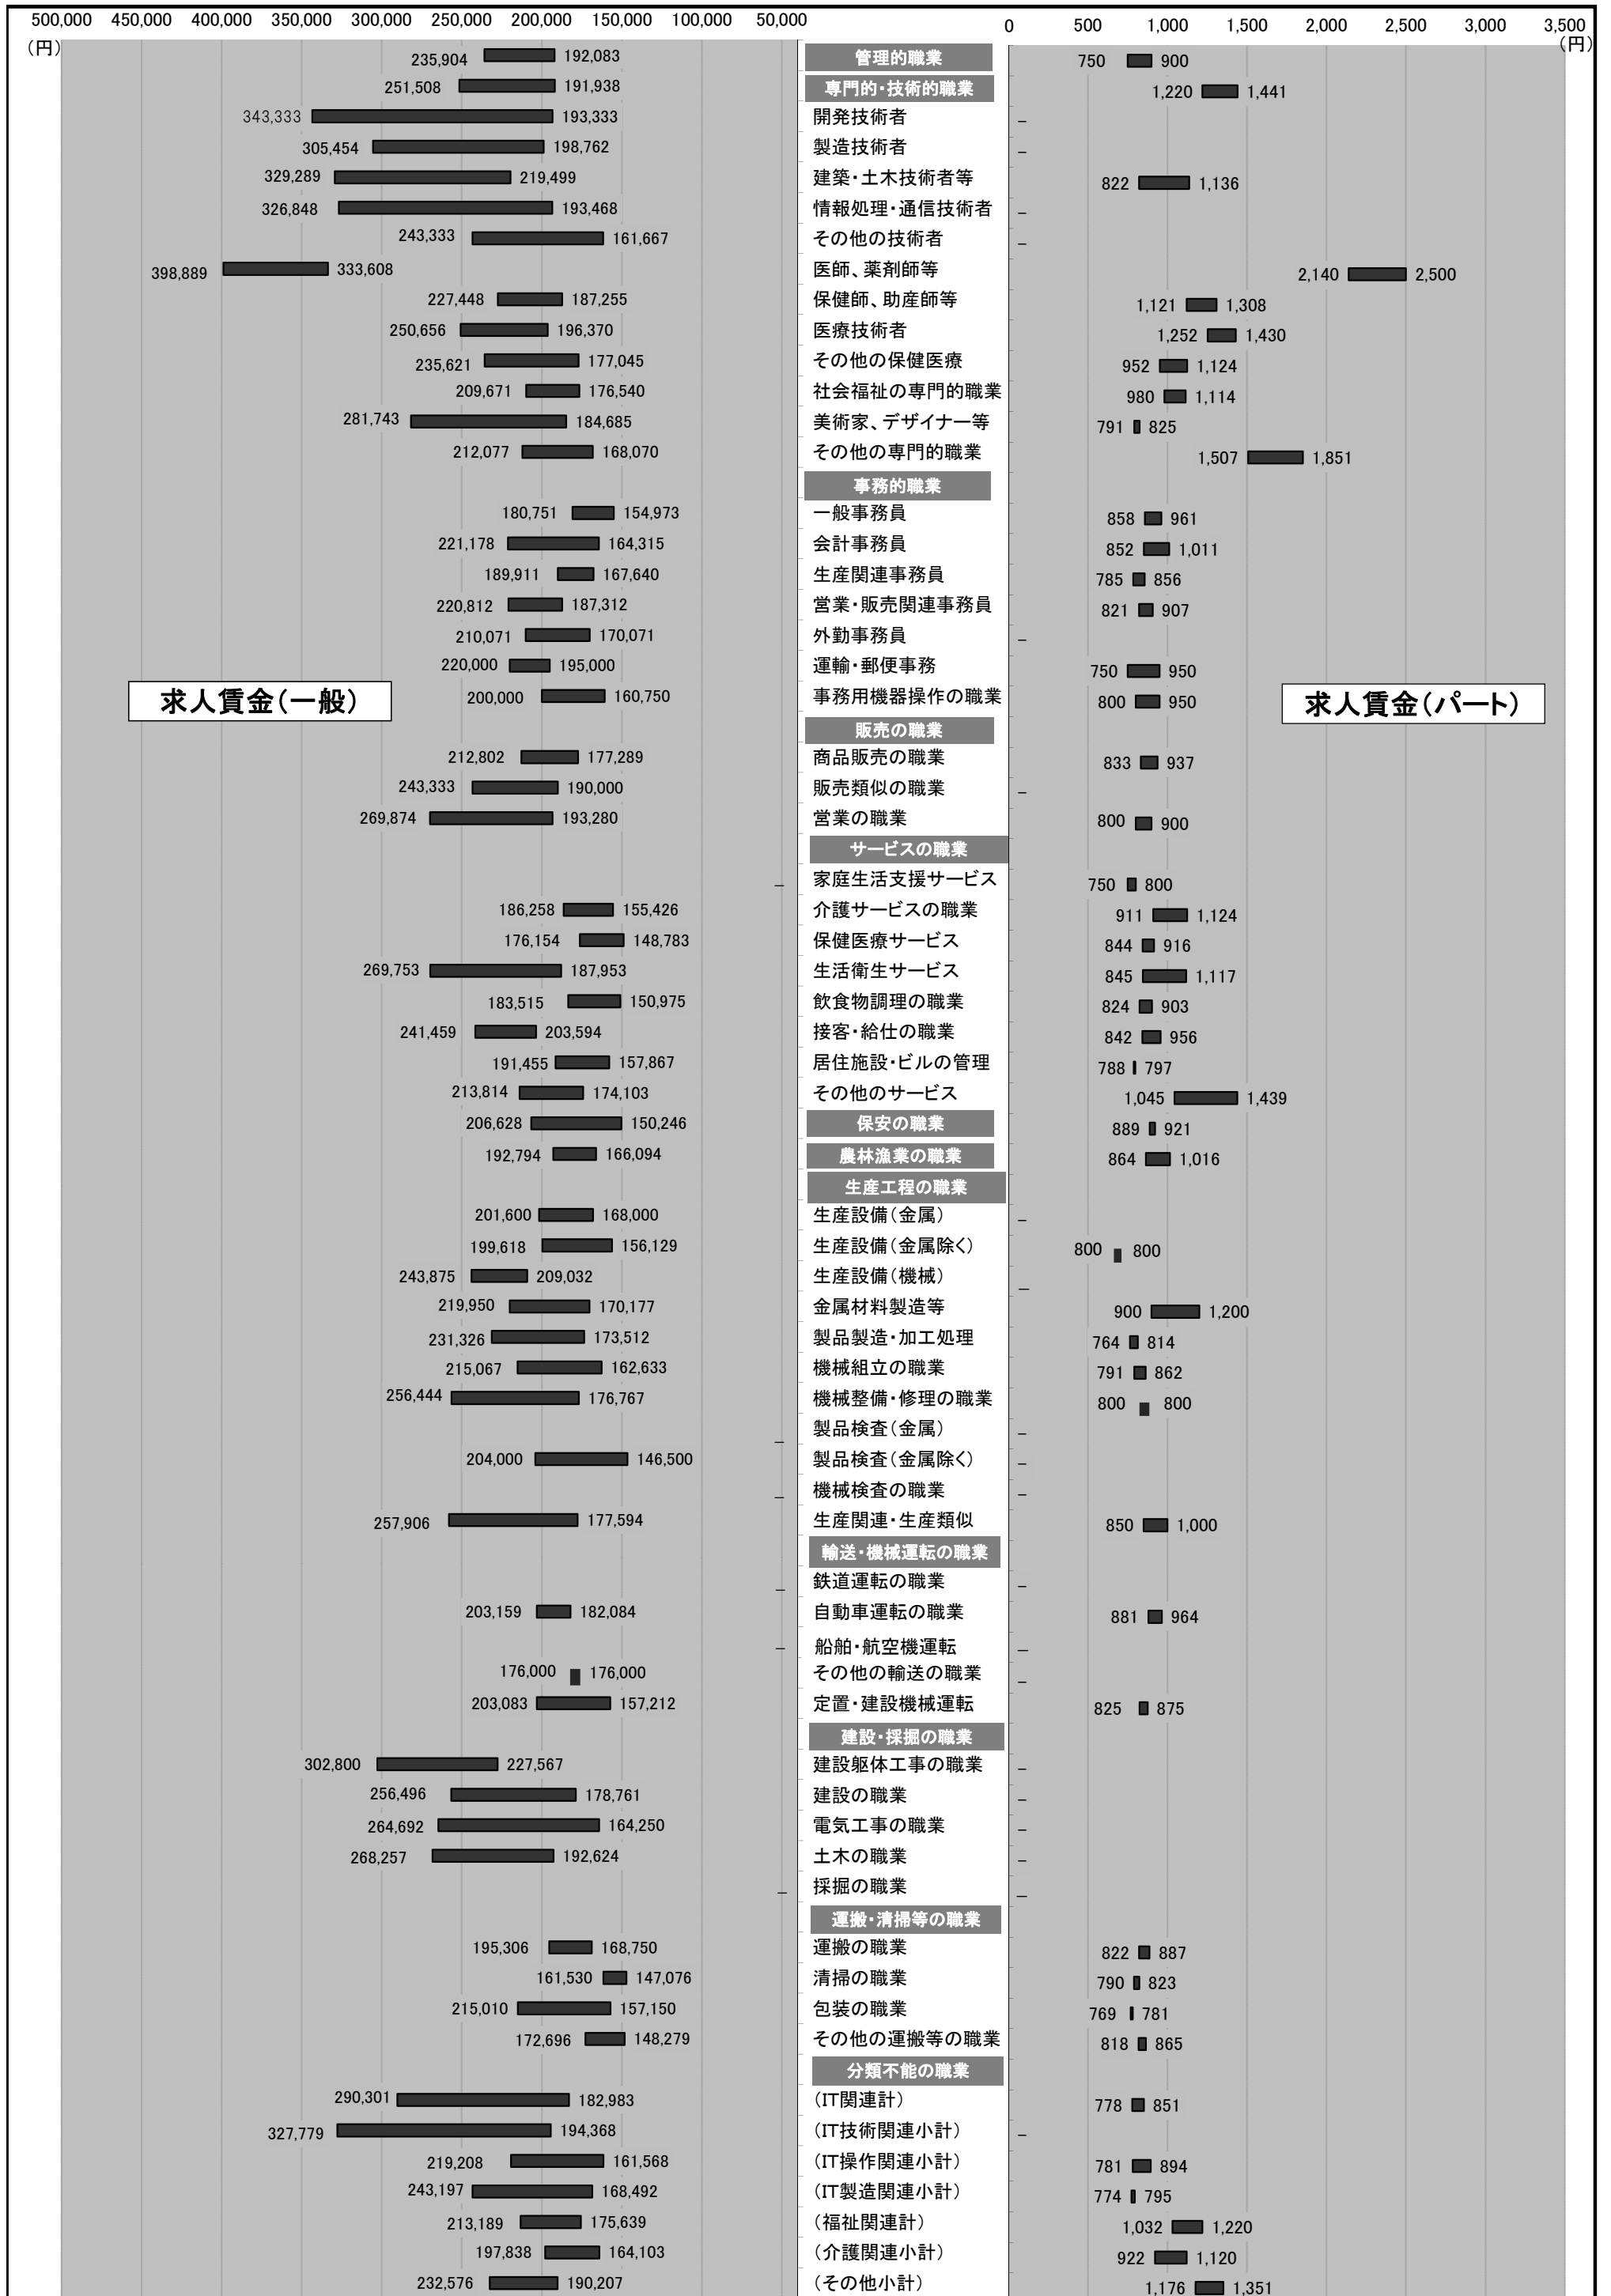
500,000 450,000 400,000 350,000 300,000 250,000 200,000 150,000 100,000 50,000
(円)

0 500 1,000 1,500 2,000 2,500 3,000 3,500
(円)

求人賃金(一般)

求人賃金(パート)

| 一般 上限 | 一般 下限 | 職業 | パート 下限 | パート 上限 |
|---|---|---|---|---|
| 235,904 | 192,083 | 管理的職業 | 750 | 900 |
| 251,508 | 191,938 | 専門的・技術的職業 | 1,220 | 1,441 |
| 343,333 | 193,333 | 開発技術者 | – | |
| 305,454 | 198,762 | 製造技術者 | – | |
| 329,289 | 219,499 | 建築・土木技術者等 | 822 | 1,136 |
| 326,848 | 193,468 | 情報処理・通信技術者 | – | |
| 243,333 | 161,667 | その他の技術者 | – | |
| 398,889 | 333,608 | 医師、薬剤師等 | 2,140 | 2,500 |
| 227,448 | 187,255 | 保健師、助産師等 | 1,121 | 1,308 |
| 250,656 | 196,370 | 医療技術者 | 1,252 | 1,430 |
| 235,621 | 177,045 | その他の保健医療 | 952 | 1,124 |
| 209,671 | 176,540 | 社会福祉の専門的職業 | 980 | 1,114 |
| 281,743 | 184,685 | 美術家、デザイナー等 | 791 | 825 |
| 212,077 | 168,070 | その他の専門的職業 | 1,507 | 1,851 |
| | | 事務的職業 | | |
| 180,751 | 154,973 | 一般事務員 | 858 | 961 |
| 221,178 | 164,315 | 会計事務員 | 852 | 1,011 |
| 189,911 | 167,640 | 生産関連事務員 | 785 | 856 |
| 220,812 | 187,312 | 営業・販売関連事務員 | 821 | 907 |
| 210,071 | 170,071 | 外勤事務員 | – | |
| 220,000 | 195,000 | 運輸・郵便事務 | 750 | 950 |
| 200,000 | 160,750 | 事務用機器操作の職業 | 800 | 950 |
| | | 販売の職業 | | |
| 212,802 | 177,289 | 商品販売の職業 | 833 | 937 |
| 243,333 | 190,000 | 販売類似の職業 | – | |
| 269,874 | 193,280 | 営業の職業 | 800 | 900 |
| | | サービスの職業 | | |
| – | | 家庭生活支援サービス | 750 | 800 |
| 186,258 | 155,426 | 介護サービスの職業 | 911 | 1,124 |
| 176,154 | 148,783 | 保健医療サービス | 844 | 916 |
| 269,753 | 187,953 | 生活衛生サービス | 845 | 1,117 |
| 183,515 | 150,975 | 飲食物調理の職業 | 824 | 903 |
| 241,459 | 203,594 | 接客・給仕の職業 | 842 | 956 |
| 191,455 | 157,867 | 居住施設・ビルの管理 | 788 | 797 |
| 213,814 | 174,103 | その他のサービス | 1,045 | 1,439 |
| 206,628 | 150,246 | 保安の職業 | 889 | 921 |
| 192,794 | 166,094 | 農林漁業の職業 | 864 | 1,016 |
| | | 生産工程の職業 | | |
| 201,600 | 168,000 | 生産設備(金属) | – | |
| 199,618 | 156,129 | 生産設備(金属除く) | 800 | 800 |
| 243,875 | 209,032 | 生産設備(機械) | – | |
| 219,950 | 170,177 | 金属材料製造等 | 900 | 1,200 |
| 231,326 | 173,512 | 製品製造・加工処理 | 764 | 814 |
| 215,067 | 162,633 | 機械組立の職業 | 791 | 862 |
| 256,444 | 176,767 | 機械整備・修理の職業 | 800 | 800 |
| – | | 製品検査(金属) | – | |
| 204,000 | 146,500 | 製品検査(金属除く) | – | |
| – | | 機械検査の職業 | – | |
| 257,906 | 177,594 | 生産関連・生産類似 | 850 | 1,000 |
| | | 輸送・機械運転の職業 | | |
| – | | 鉄道運転の職業 | – | |
| 203,159 | 182,084 | 自動車運転の職業 | 881 | 964 |
| – | | 船舶・航空機運転 | – | |
| 176,000 | 176,000 | その他の輸送の職業 | – | |
| 203,083 | 157,212 | 定置・建設機械運転 | 825 | 875 |
| | | 建設・採掘の職業 | | |
| 302,800 | 227,567 | 建設躯体工事の職業 | – | |
| 256,496 | 178,761 | 建設の職業 | – | |
| 264,692 | 164,250 | 電気工事の職業 | – | |
| 268,257 | 192,624 | 土木の職業 | – | |
| – | | 採掘の職業 | – | |
| | | 運搬・清掃等の職業 | | |
| 195,306 | 168,750 | 運搬の職業 | 822 | 887 |
| 161,530 | 147,076 | 清掃の職業 | 790 | 823 |
| 215,010 | 157,150 | 包装の職業 | 769 | 781 |
| 172,696 | 148,279 | その他の運搬等の職業 | 818 | 865 |
| | | 分類不能の職業 | | |
| 290,301 | 182,983 | (IT関連計) | 778 | 851 |
| 327,779 | 194,368 | (IT技術関連小計) | – | |
| 219,208 | 161,568 | (IT操作関連小計) | 781 | 894 |
| 243,197 | 168,492 | (IT製造関連小計) | 774 | 795 |
| 213,189 | 175,639 | (福祉関連計) | 1,032 | 1,220 |
| 197,838 | 164,103 | (介護関連小計) | 922 | 1,120 |
| 232,576 | 190,207 | (その他小計) | 1,176 | 1,351 |